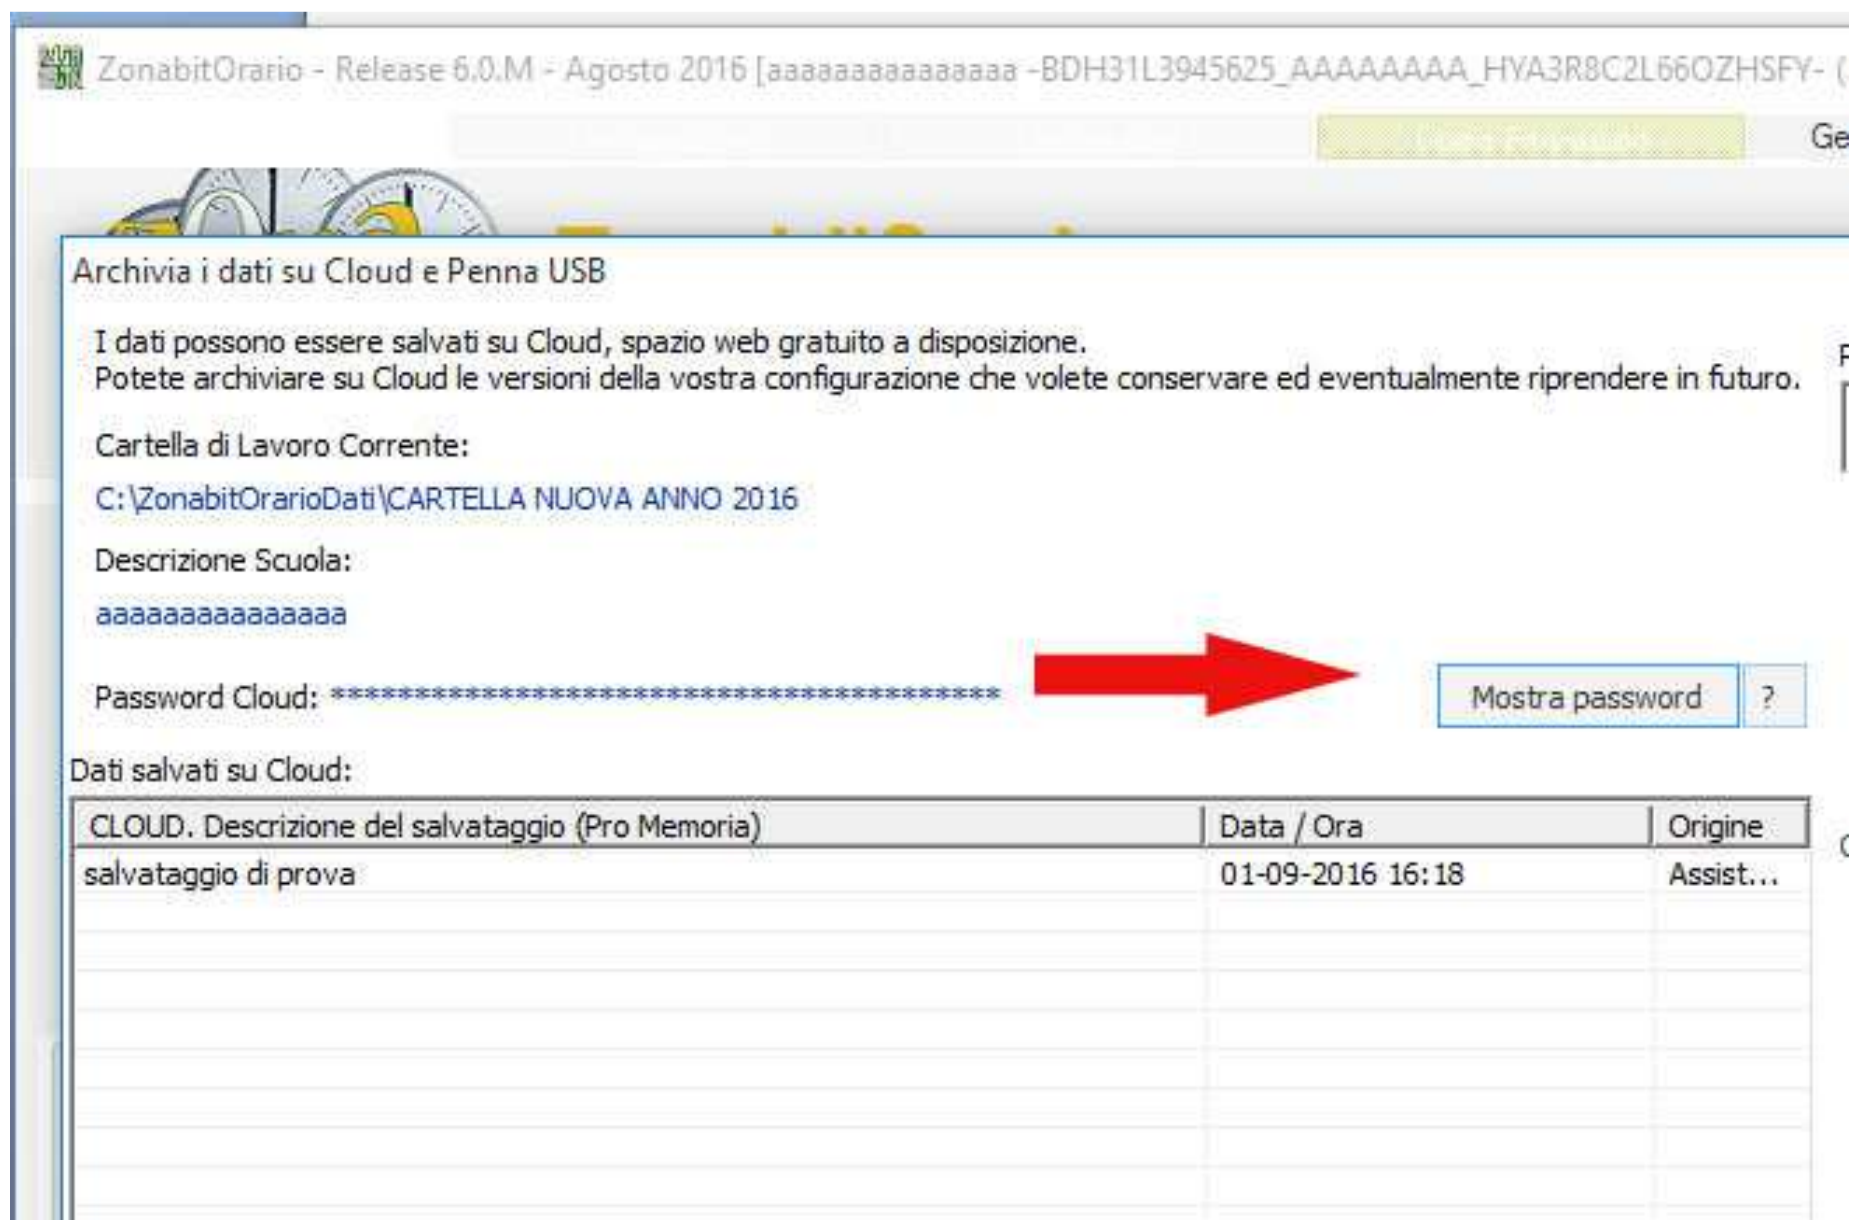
ZonabitOrario - Release 6.0.M - Agosto 2016 [aaaaaaaaaaaaaaa -BDH31L3945625_AAAAAAAA_HYA3R8C2L66OZHSFY- (

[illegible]

Ge

Archivia i dati su Cloud e Penna USB

I dati possono essere salvati su Cloud, spazio web gratuito a disposizione.
Potete archiviare su Cloud le versioni della vostra configurazione che volete conservare ed eventualmente riprendere in futuro.

Cartella di Lavoro Corrente:

C:\ZonabitOrarioDati\CARTELLA NUOVA ANNO 2016

Descrizione Scuola:

aaaaaaaaaaaaaaa

Password Cloud: ****************************************

Mostra password

?

Dati salvati su Cloud:

| CLOUD. Descrizione del salvataggio (Pro Memoria) | Data / Ora | Origine |
|---|---|---|
| salvataggio di prova | 01-09-2016 16:18 | Assist... |